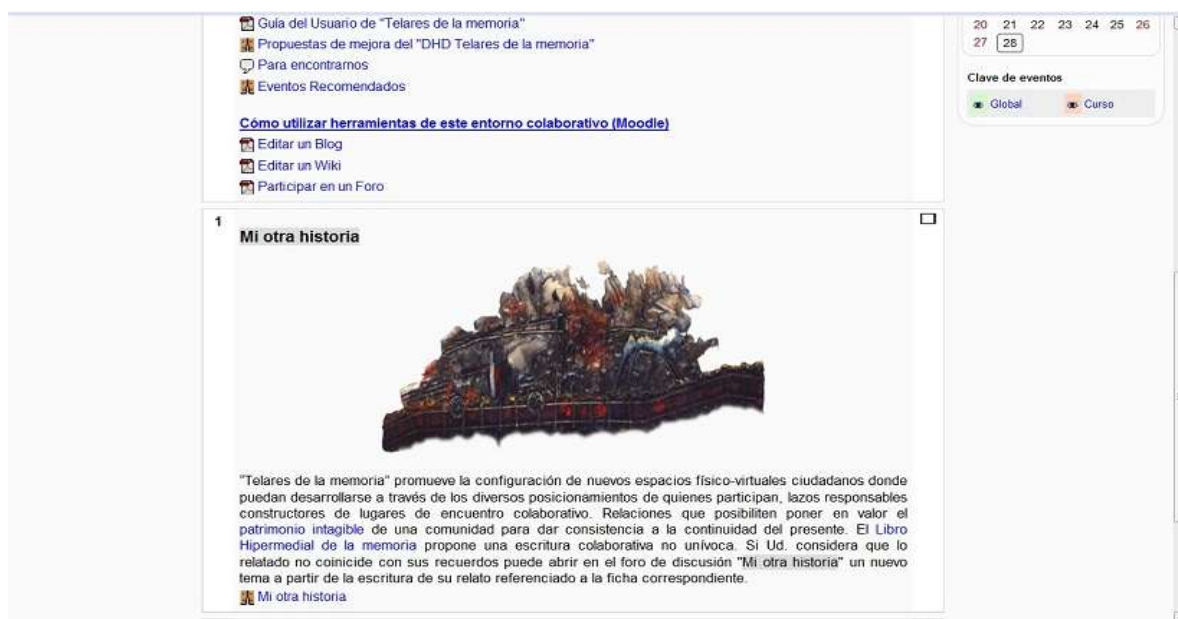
Guía del Usuario de "Telares de la memoria"
Propuestas de mejora del "DHD Telares de la memoria"
Para encontrarnos
Eventos Recomendados

Cómo utilizar herramientas de este entorno colaborativo (Moodle)
Editar un Blog
Editar un Wiki
Participar en un Foro

20 21 22 23 24 25 26
27 28

Clave de eventos
Global Curso

1

Mi otra historia

"Telares de la memoria" promueve la configuración de nuevos espacios físico-virtuales ciudadanos donde puedan desarrollarse a través de los diversos posicionamientos de quienes participan, lazos responsables constructores de lugares de encuentro colaborativo. Relaciones que posibiliten poner en valor el patrimonio intagible de una comunidad para dar consistencia a la continuidad del presente. El Libro Hipermedial de la memoria propone una escritura colaborativa no unívoca. Si Ud. considera que lo relatado no coinicide con sus recuerdos puede abrir en el foro de discusión "Mi otra historia" un nuevo tema a partir de la escritura de su relato referenciado a la ficha correspondiente.
Mi otra historia